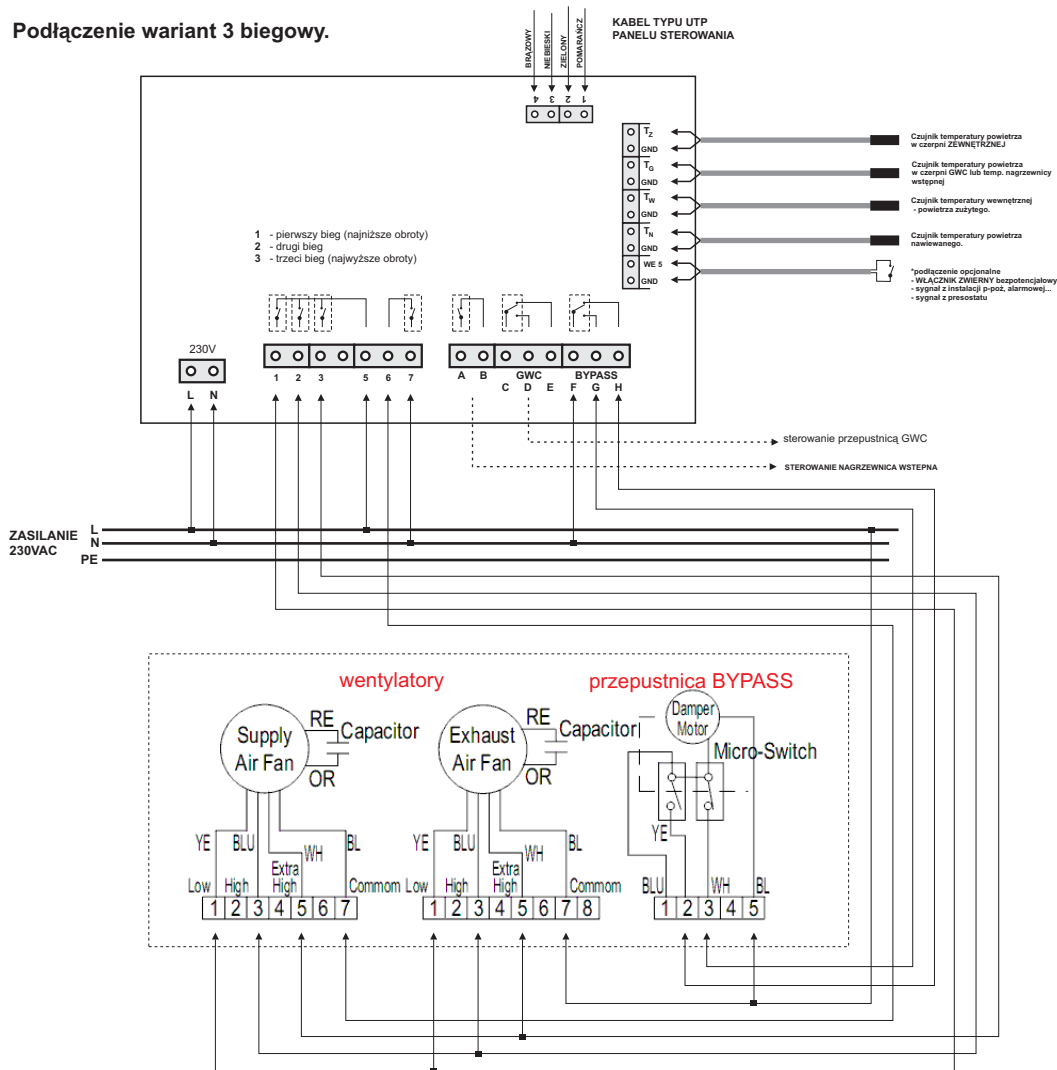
Podłączenie wariant 3 biegowy.

BRĄZOWY NIEBIESKI ZIELONY POMARAŃCZ

KABEL TYPU UTP PANELU STEROWANIA

4 3 2 1

$T_Z$ GND Czujnik temperatury powietrza w czerpni ZEWNĘTRZNEJ

$T_G$ GND Czujnik temperatury powietrza w czerpni GWC lub temp. nagrzewnicy wstępnej

$T_W$ GND Czujnik temperatury wewnętrznej - powietrza zużytego.

$T_N$ GND Czujnik temperatury powietrza nawiewanego.

WE 5 GND *podłączenie opcjonalne - WŁĄCZNIK ZWIERNY bezpotencjałowy - sygnał z instalacji p-poż, alarmowej... - sygnał z presostatu

1 - pierwszy bieg (najniższe obroty)
2 - drugi bieg
3 - trzeci bieg (najwyższe obroty)

230V

L N

1 2 3 5 6 7

A B

GWC

C D E

BYPASS

F G H

sterowanie przepustnicą GWC

STEROWANIE NAGRZEWNICA WSTEPNA

ZASILANIE 230VAC

L
N
PE

wentylatory

przepustnica BYPASS

Supply Air Fan

RE Capacitor OR

Exhaust Air Fan

RE Capacitor OR

Damper Motor

Micro-Switch

YE BLU WH BL

Extra High

Low High Commom

| 1 | 2 | 3 | 4 | 5 | 6 | 7 |

YE BLU WH BL

Extra High

Low High Commom

| 1 | 2 | 3 | 4 | 5 | 6 | 7 | 8 |

YE

BLU WH BL

| 1 | 2 | 3 | 4 | 5 |